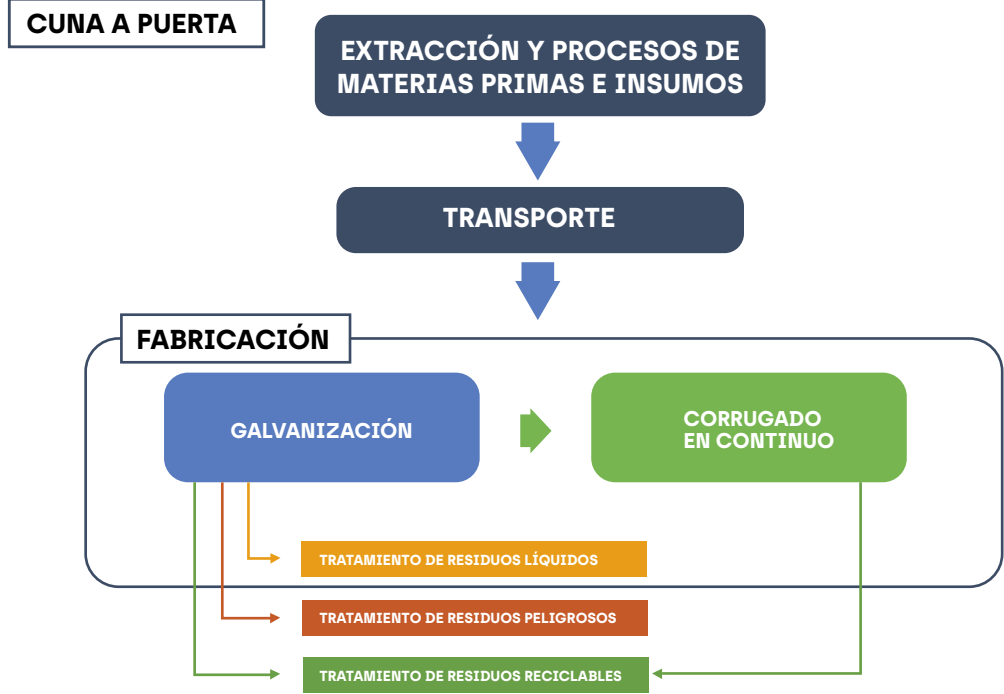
CUNA A PUERTA

EXTRACCIÓN Y PROCESOS DE MATERIAS PRIMAS E INSUMOS

TRANSPORTE

FABRICACIÓN

GALVANIZACIÓN

CORRUGADO EN CONTINUO

TRATAMIENTO DE RESIDUOS LÍQUIDOS

TRATAMIENTO DE RESIDUOS PELIGROSOS

TRATAMIENTO DE RESIDUOS RECICLABLES